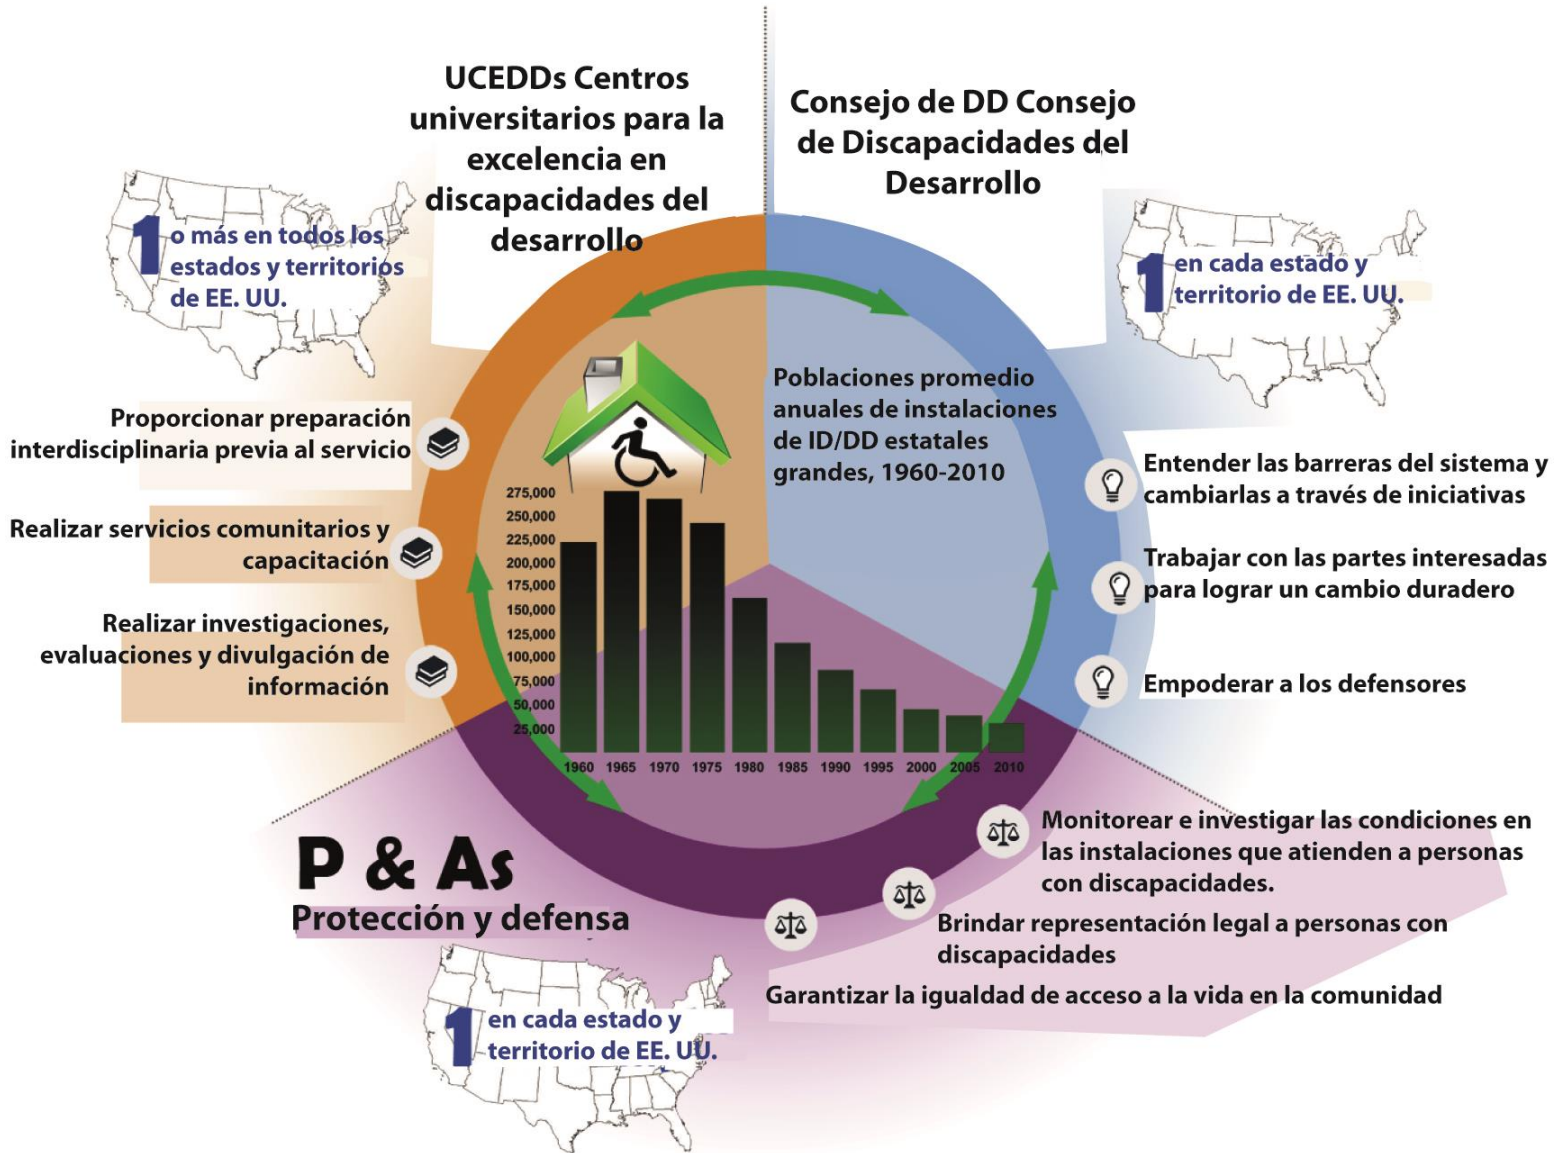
UCEDDs Centros universitarios para la excelencia en discapacidades del desarrollo

1 o más en todos los estados y territorios de EE. UU.

Proporcionar preparación interdisciplinaria previa al servicio

Realizar servicios comunitarios y capacitación

Realizar investigaciones, evaluaciones y divulgación de información

Consejo de DD Consejo de Discapacidades del Desarrollo

1 en cada estado y territorio de EE. UU.

Poblaciones promedio anuales de instalaciones de ID/DD estatales grandes, 1960-2010

275,000
250,000
225,000
200,000
175,000
150,000
125,000
100,000
75,000
50,000
25,000

1960 1965 1970 1975 1980 1985 1990 1995 2000 2005 2010

Entender las barreras del sistema y cambiarlas a través de iniciativas

Trabajar con las partes interesadas para lograr un cambio duradero

Empoderar a los defensores

P & As
Protección y defensa

1 en cada estado y territorio de EE. UU.

Monitorear e investigar las condiciones en las instalaciones que atienden a personas con discapacidades.

Brindar representación legal a personas con discapacidades

Garantizar la igualdad de acceso a la vida en la comunidad